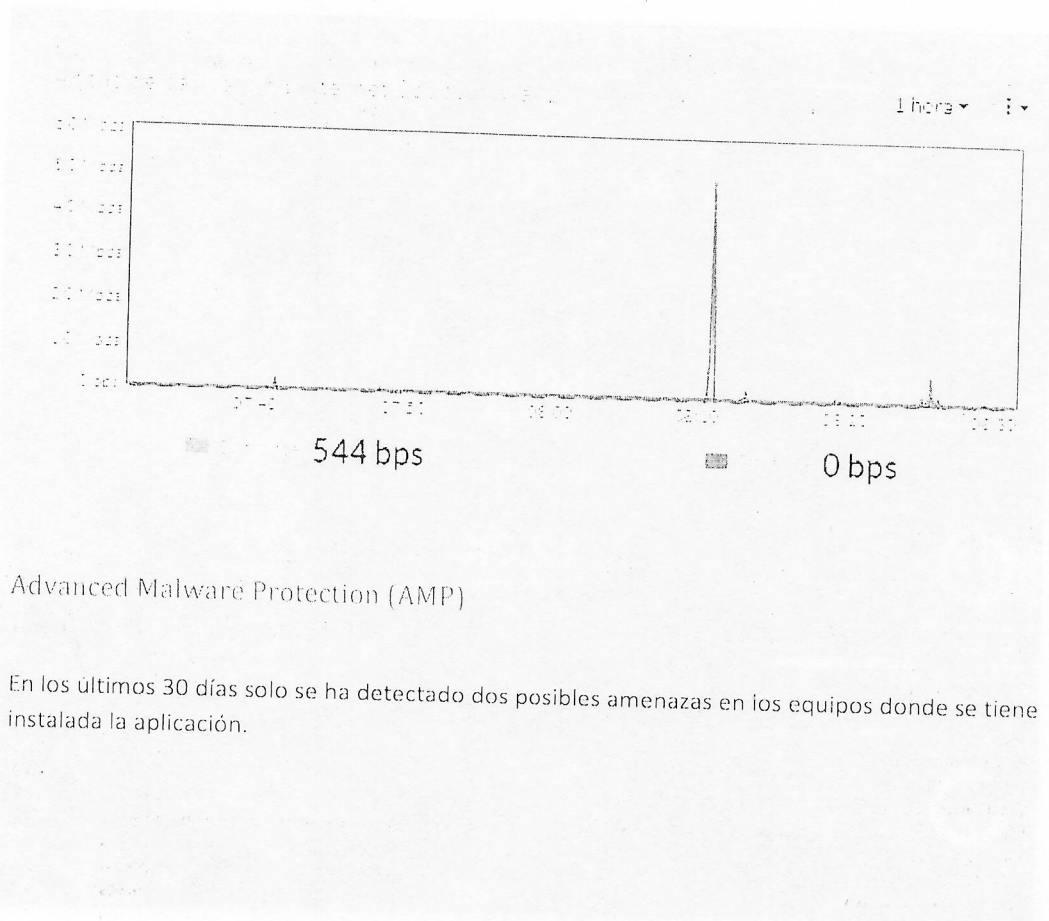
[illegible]

1 hora ▾ ⋮ ▾

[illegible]
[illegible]
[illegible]
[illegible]
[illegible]
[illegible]
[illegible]

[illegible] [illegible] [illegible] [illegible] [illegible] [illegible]

544 bps

0 bps

Advanced Malware Protection (AMP)

En los últimos 30 días solo se ha detectado dos posibles amenazas en los equipos donde se tiene instalada la aplicación.